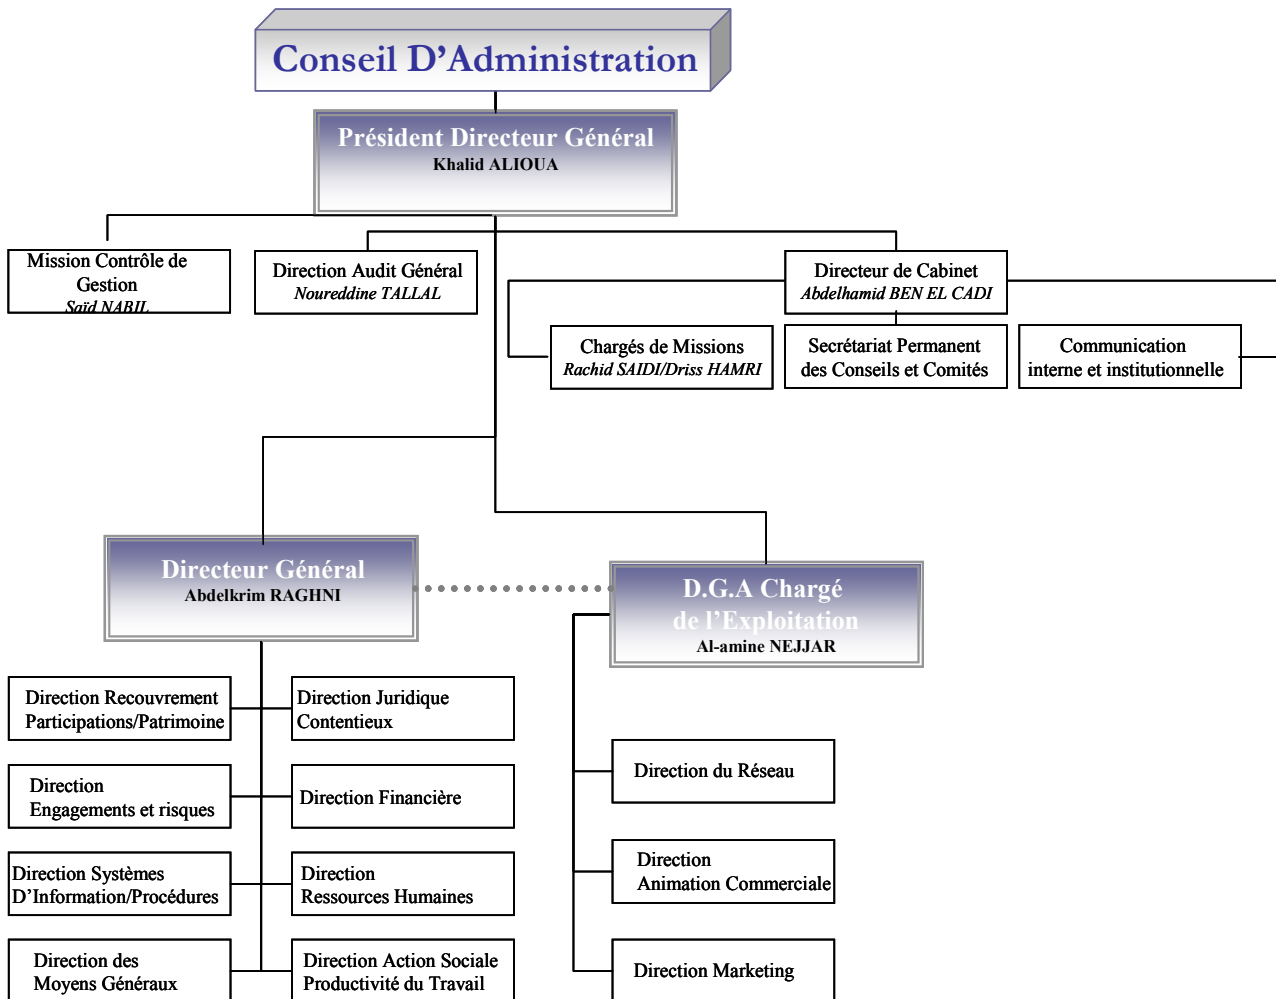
Conseil D’Administration

Président Directeur Général
Khalid ALIOUA

Mission Contrôle de Gestion
Saïd NABIL

Direction Audit Général
Noureddine TALLAL

Directeur de Cabinet
Abdelhamid BEN EL CADI

Chargés de Missions
Rachid SAIDI/Driss HAMRI

Secrétariat Permanent des Conseils et Comités

Communication interne et institutionnelle

Directeur Général
Abdelkrim RAGHNI

D.G.A Chargé de l’Exploitation
Al-amine NEJJAR

Direction Recouvrement Participations/Patrimoine

Direction Juridique Contentieux

Direction Engagements et risques

Direction Financière

Direction Systèmes D’Information/Procédures

Direction Ressources Humaines

Direction des Moyens Généraux

Direction Action Sociale Productivité du Travail

Direction du Réseau

Direction Animation Commerciale

Direction Marketing